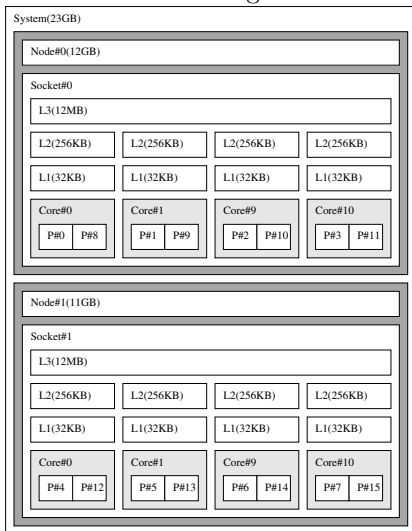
System(23GB)

Node#0(12GB)

Socket#0

L3(12MB)

L2(256KB) L2(256KB) L2(256KB) L2(256KB)

L1(32KB) L1(32KB) L1(32KB) L1(32KB)

Core#0 P#0 P#8

Core#1 P#1 P#9

Core#9 P#2 P#10

Core#10 P#3 P#11

Node#1(11GB)

Socket#1

L3(12MB)

L2(256KB) L2(256KB) L2(256KB) L2(256KB)

L1(32KB) L1(32KB) L1(32KB) L1(32KB)

Core#0 P#4 P#12

Core#1 P#5 P#13

Core#9 P#6 P#14

Core#10 P#7 P#15